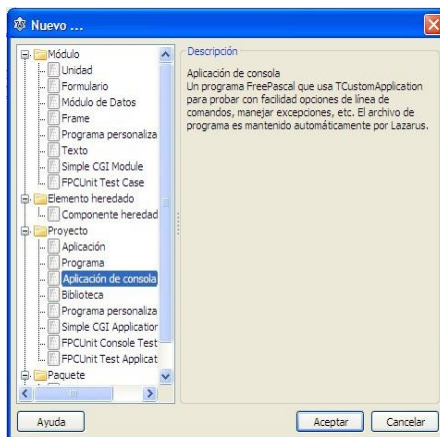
Nuevo ...

Módulo
Unidad
Formulario
Módulo de Datos
Frame
Programa personaliza
Texto
Simple CGI Module
FPCUnit Test Case
Elemento heredado
Componente heredad
Proyecto
Aplicación
Programa
Aplicación de consola
Biblioteca
Programa personaliza
Simple CGI Applicatior
FPCUnit Console Test
FPCUnit Test Applicat
Paquete

Descripción

Aplicación de consola
Un programa FreePascal que usa TCustomApplication para probar con facilidad opciones de línea de comandos, manejar excepciones, etc. El archivo de programa es mantenido automáticamente por Lazarus.

Ayuda

Aceptar

Cancelar